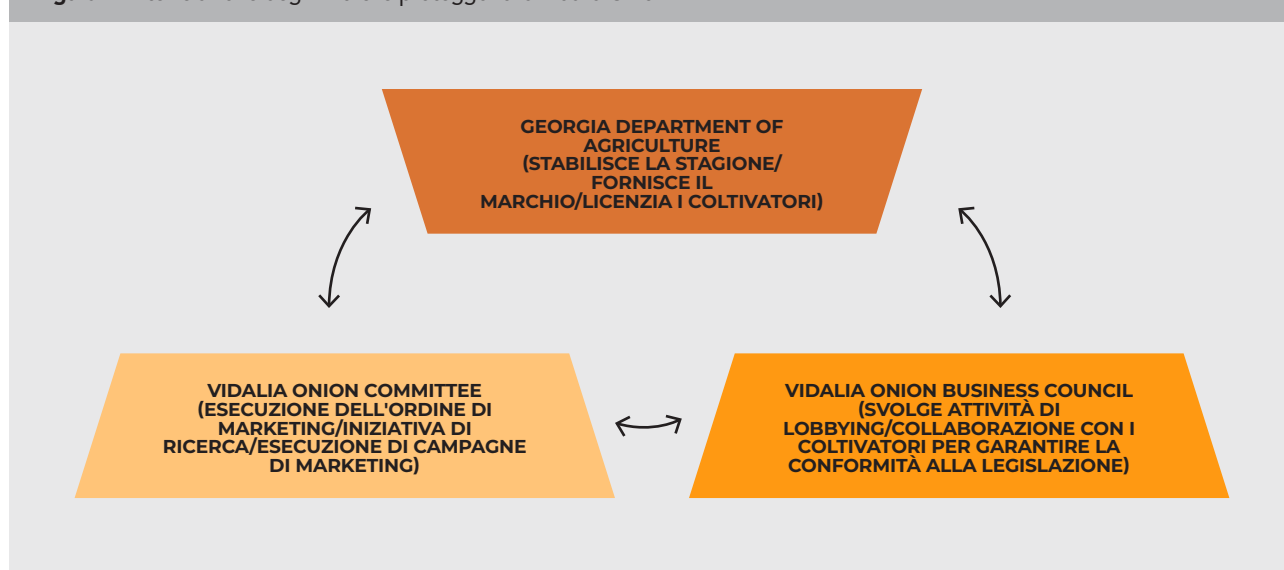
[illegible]

GEORGIA DEPARTMENT OF AGRICULTURE (STABILISCE LA STAGIONE/ FORNISCE IL MARCHIO/LICENZIA I COLTIVATORI)

VIDALIA ONION COMMITTEE (ESECUZIONE DELL'ORDINE DI MARKETING/INIZIATIVA DI RICERCA/ESECUZIONE DI CAMPAGNE DI MARKETING)

VIDALIA ONION BUSINESS COUNCIL (SVOLGE ATTIVITÀ DI LOBBYING/COLLABORAZIONE CON I COLTIVATORI PER GARANTIRE LA CONFORMITÀ ALLA LEGISLAZIONE)